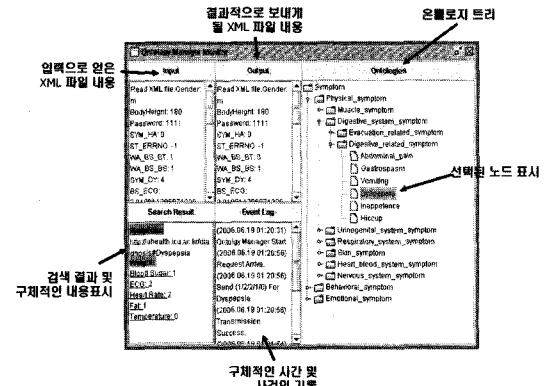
결과적으로 보내게 될 XML 파일 내용

온톨로지 트리

입력으로 얻은 XML 파일 내용

Ontology Manager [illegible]

Input

Output

Ontology

Read XML file.Gender: m
BodyHeight: 180
Password: 1111
SYM_HA: 0
ST_ERRNO: -1
WA_BS_BT: 1
WA_BS_BS: 1
SYS_DY: 4
BS_ECG:

Read XML file.Gender: m
BodyHeight: 180
Password: 1111
SYM_HA: 0
ST_ERRNO: -1
WA_BS_BT: 0
WA_BS_BS: 1
SYS_DY: 4
BS_ECG:

Symptom
Physical_symptom
Muscle_symptom
Digestive_system_symptom
Evacuation_related_symptom
Digestive_related_symptom
Abdominal_pain
Gastrospasm
Vomiting
Dyspepsia
Inappetence
Hiccup
Urinogenital_system_symptom
Respiratory_system_symptom
Skin_symptom
Heart_blood_system_symptom
Nervous_system_symptom
Behavioral_symptom
Emotional_symptom

선택된 노드 표시

Search Result

Event Log

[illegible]
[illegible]
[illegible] Dyspepsia
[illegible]
Blood Sugar: 1
ECG: 2
Heart Rate: 2
Fat: 1
Temperature: 0

(2006.06.19 01:20:31)
Ontology Manager Start
(2006.06.19 01:20:56)
Request Arrive
(2006.06.19 01:20:56)
Send (1/2/2/1/0) For Dyspepsia
(2006.06.19 01:20:56)
Transmission Success
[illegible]

검색 결과 및 구체적인 내용표시

구체적인 시간 및 사건의 기록